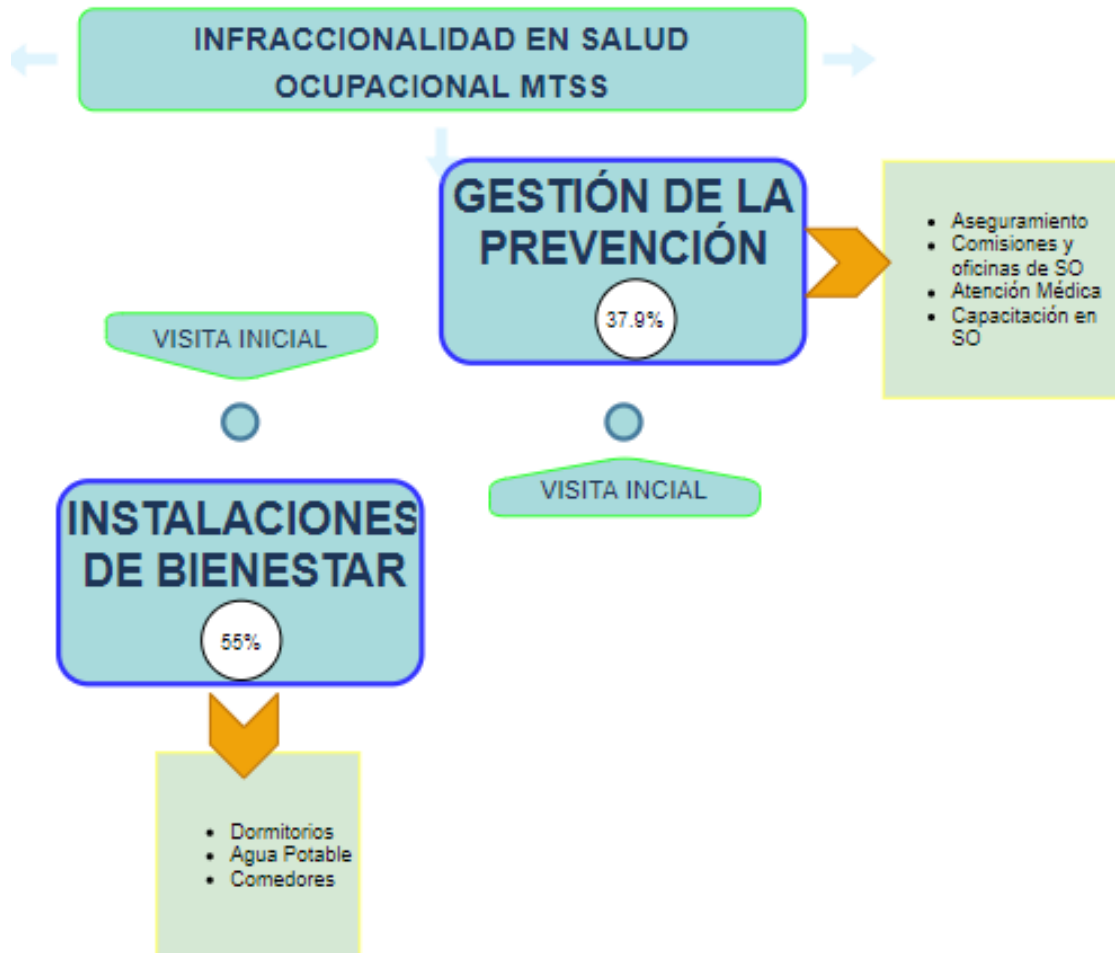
INFRACCIONALIDAD EN SALUD OCUPACIONAL MTSS

GESTIÓN DE LA PREVENCIÓN

37.9%

- Aseguramiento
- Comisiones y oficinas de SO
- Atención Médica
- Capacitación en SO

VISITA INICIAL

VISITA INCIAL

INSTALACIONES DE BIENESTAR

55%

- Dormitorios
- Agua Potable
- Comedores